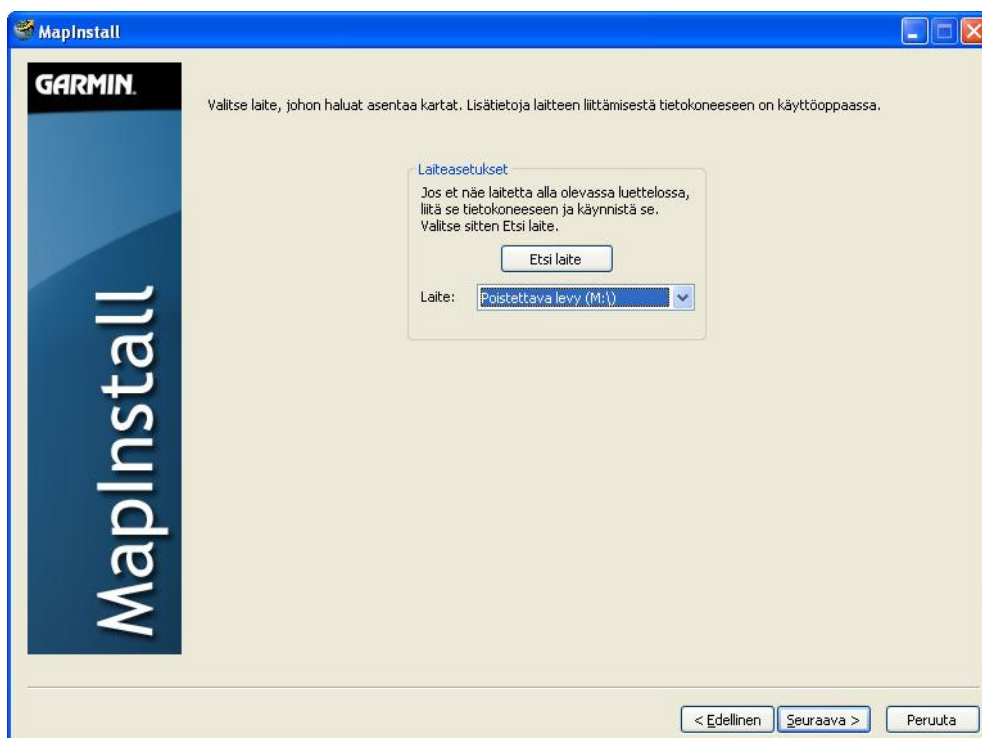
MapInstall

GARMIN.

MapInstall

Valitse laite, johon haluat asentaa kartat. Lisätietoja laitteen liittämisestä tietokoneeseen on käyttöoppaassa.

Laiteasetukset

Jos et näe laitetta alla olevassa luettelossa, liitä se tietokoneeseen ja käynnistä se. Valitse sitten Etsi laite.

Etsi laite

Laite: Poistettava levy (M:\)

< Edellinen | Seuraava > | Peruuta